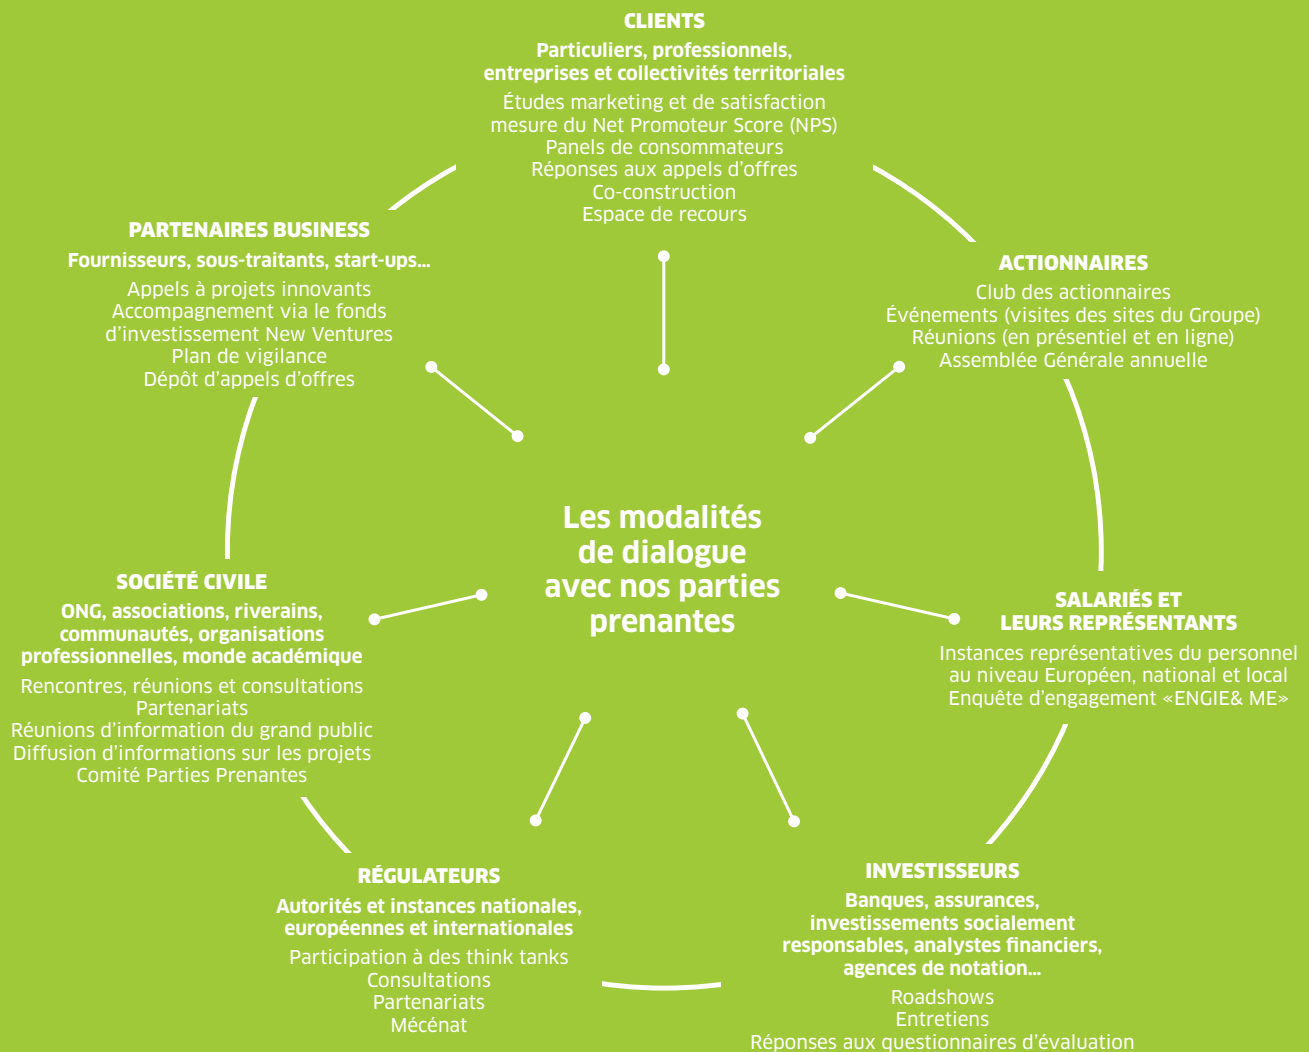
CLIENTS
Particuliers, professionnels, entreprises et collectivités territoriales
Études marketing et de satisfaction
mesure du Net Promoteur Score (NPS)
Panels de consommateurs
Réponses aux appels d'offres
Co-construction
Espace de recours

PARTENAIRES BUSINESS
Fournisseurs, sous-traitants, start-ups…
Appels à projets innovants
Accompagnement via le fonds d'investissement New Ventures
Plan de vigilance
Dépôt d'appels d'offres

ACTIONNAIRES
Club des actionnaires
Événements (visites des sites du Groupe)
Réunions (en présentiel et en ligne)
Assemblée Générale annuelle

Les modalités de dialogue avec nos parties prenantes

SOCIÉTÉ CIVILE
ONG, associations, riverains, communautés, organisations professionnelles, monde académique
Rencontres, réunions et consultations
Partenariats
Réunions d'information du grand public
Diffusion d'informations sur les projets
Comité Parties Prenantes

SALARIÉS ET LEURS REPRÉSENTANTS
Instances représentatives du personnel au niveau Européen, national et local
Enquête d'engagement «ENGIE& ME»

RÉGULATEURS
Autorités et instances nationales, européennes et internationales
Participation à des think tanks
Consultations
Partenariats
Mécénat

INVESTISSEURS
Banques, assurances, investissements socialement responsables, analystes financiers, agences de notation…
Roadshows
Entretiens
Réponses aux questionnaires d'évaluation